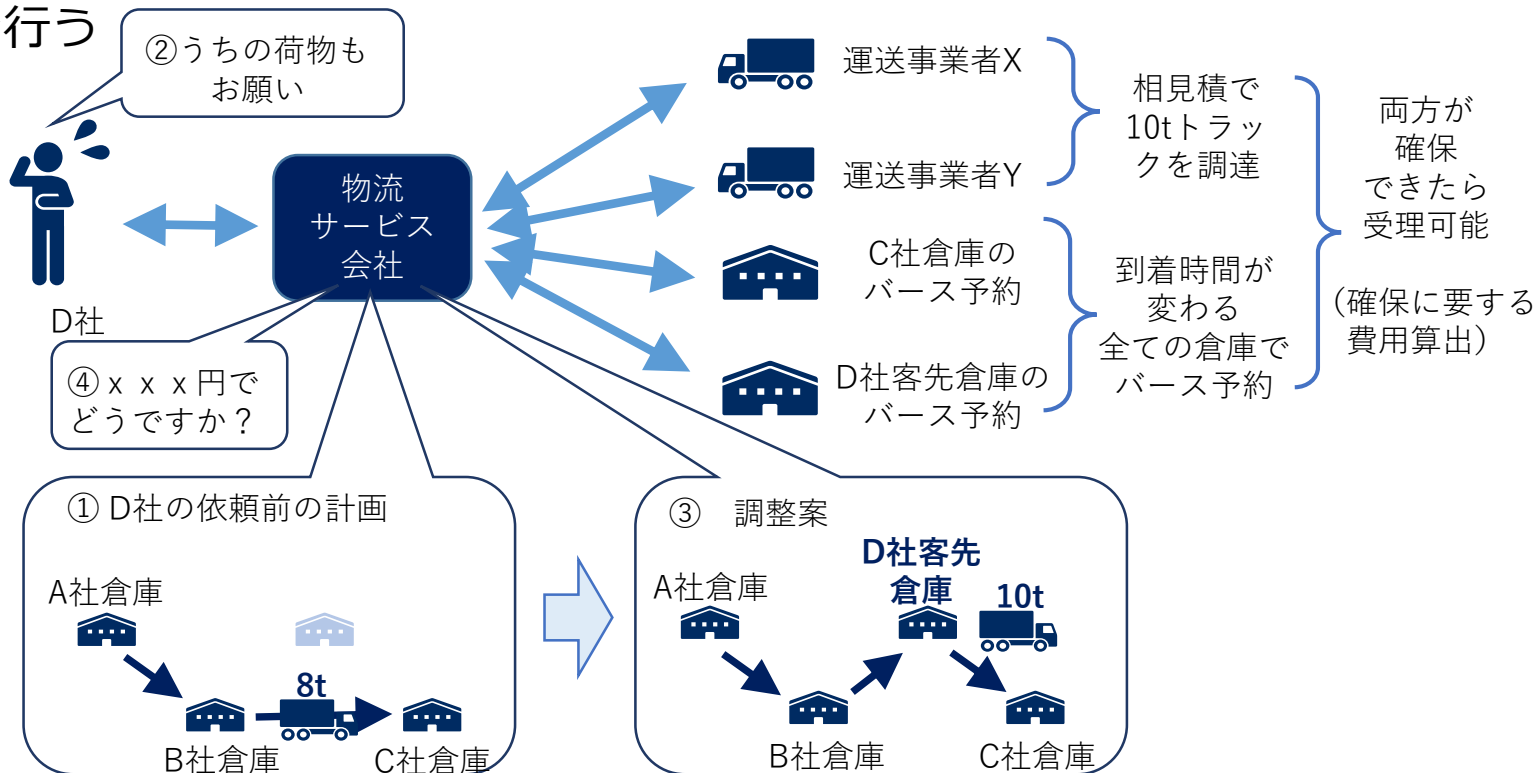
行う

②うちの荷物もお願い

D社

物流サービス会社

④ｘｘｘ円でどうですか？

運送事業者X

運送事業者Y

C社倉庫のバース予約

D社客先倉庫のバース予約

相見積で10tトラックを調達

到着時間が変わる全ての倉庫でバース予約

両方が確保できたら受理可能

（確保に要する費用算出）

① D社の依頼前の計画

A社倉庫

8t

B社倉庫

C社倉庫

③　調整案

A社倉庫

D社客先倉庫

10t

B社倉庫

C社倉庫